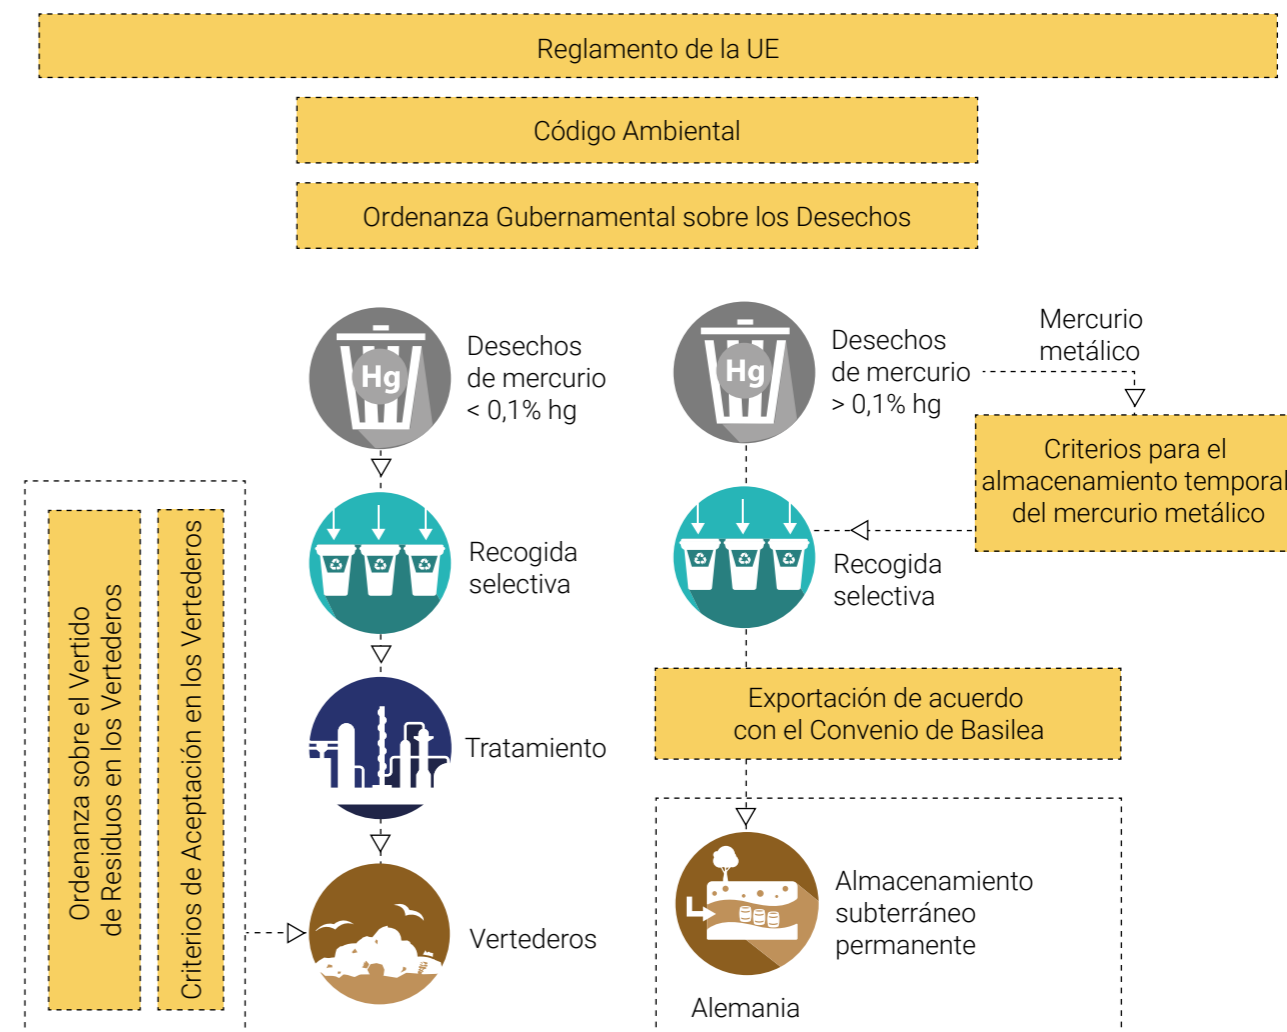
Reglamento de la UE

Código Ambiental

Ordenanza Gubernamental sobre los Desechos

Ordenanza sobre el Vertido de Residuos en los Vertederos

Criterios de Aceptación en los Vertederos

Hg

Desechos de mercurio < 0,1% hg

Recogida selectiva

Tratamiento

Vertederos

Hg

Desechos de mercurio > 0,1% hg

Mercurio metálico

Criterios para el almacenamiento temporal del mercurio metálico

Recogida selectiva

Exportación de acuerdo con el Convenio de Basilea

Almacenamiento subterráneo permanente

Alemania